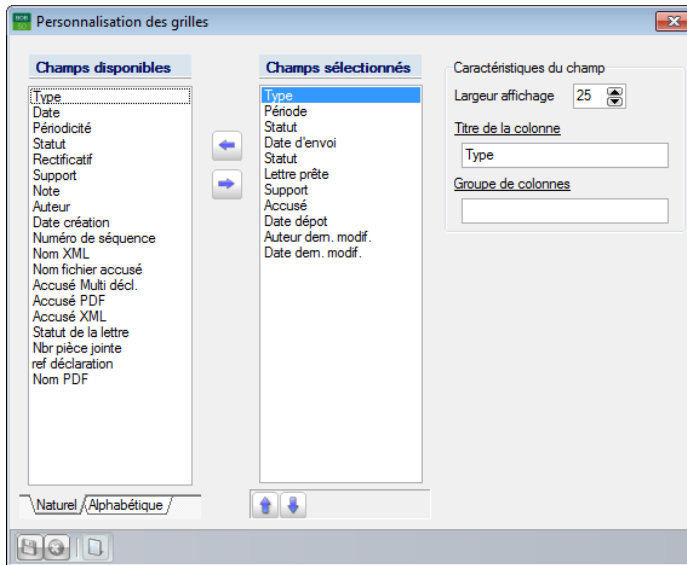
Personnalisation des grilles

Champs disponibles

Type
Date
Périodicité
Statut
Rectificatif
Support
Note
Auteur
Date création
Numéro de séquence
Nom XML
Nom fichier accusé
Accusé Multi décl.
Accusé PDF
Accusé XML
Statut de la lettre
Nbr pièce jointe
ref déclaration
Nom PDF

Naturel Alphabétique

Champs sélectionnés

Type
Période
Statut
Date d'envoi
Statut
Lettre prête
Support
Accusé
Date dépot
Auteur dern. modif.
Date dern. modif.

Caractéristiques du champ
Largeur affichage 25
Titre de la colonne
Type
Groupe de colonnes